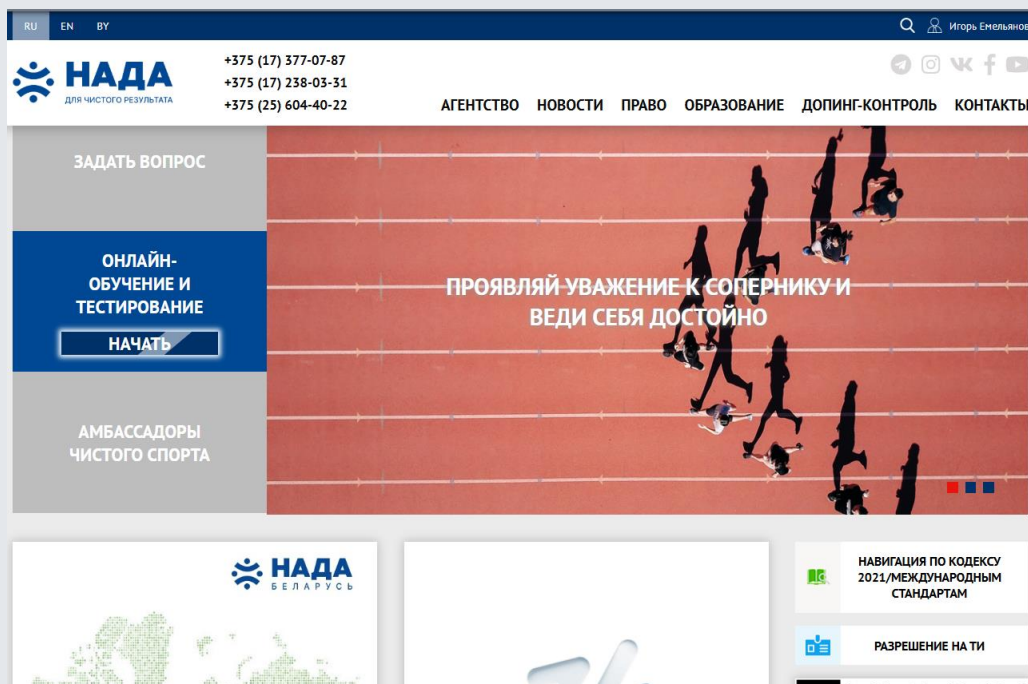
RU EN BY

Игорь Емельянов

НАДА
ДЛЯ ЧИСТОГО РЕЗУЛЬТАТА

+375 (17) 377-07-87
+375 (17) 238-03-31
+375 (25) 604-40-22

АГЕНТСТВО НОВОСТИ ПРАВО ОБРАЗОВАНИЕ ДОПИНГ-КОНТРОЛЬ КОНТАКТЫ

ЗАДАТЬ ВОПРОС

ОНЛАЙН-ОБУЧЕНИЕ И ТЕСТИРОВАНИЕ

НАЧАТЬ

АМБАССАДОРЫ ЧИСТОГО СПОРТА

ПРОЯВЛЯЙ УВАЖЕНИЕ К СОПЕРНИКУ И ВЕДИ СЕБЯ ДОСТОЙНО

НАДА
БЕЛАРУСЬ

НАВИГАЦИЯ ПО КОДЕКСУ 2021/МЕЖДУНАРОДНЫМ СТАНДАРТАМ

РАЗРЕШЕНИЕ НА ТИ